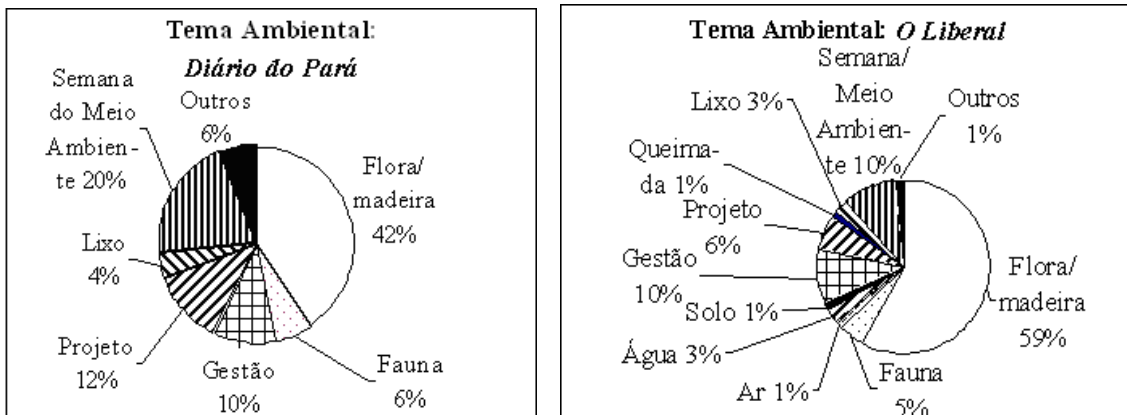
Tema Ambiental:
*Diário do Pará*

Semana do Meio Ambiente 20%
Outros 6%
Flora/ madeira 42%
Lixo 4%
Projeto 12%
Gestão 10%
Fauna 6%

Tema Ambiental: *O Liberal*

Semana/ Meio Ambiente 10%
Lixo 3%
Outros 1%
Queimada 1%
Projeto 6%
Gestão 10%
Solo 1%
Flora/ madeira 59%
Água 3%
Ar 1%
Fauna 5%